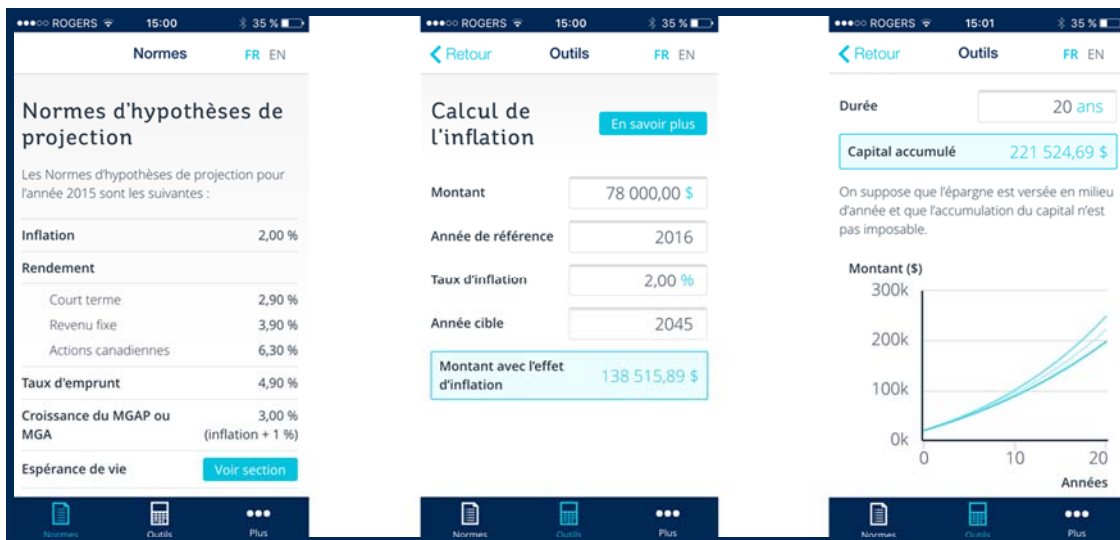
●●●○○ ROGERS 15:00 35 %

Normes FR EN

Normes d'hypothèses de projection

Les Normes d'hypothèses de projection pour l'année 2015 sont les suivantes :

| | |
|---|---|
| Inflation | 2,00 % |
| Rendement | |
| Court terme | 2,90 % |
| Revenu fixe | 3,90 % |
| Actions canadiennes | 6,30 % |
| Taux d'emprunt | 4,90 % |
| Croissance du MGAP ou MGA | 3,00 % (inflation + 1 %) |
| Espérance de vie | Voir section |

Normes Outils Plus

●●●○○ ROGERS 15:00 35 %

Retour Outils FR EN

Calcul de l'inflation

En savoir plus

| | |
|---|---|
| Montant | 78 000,00 $ |
| Année de référence | 2016 |
| Taux d'inflation | 2,00 % |
| Année cible | 2045 |
| Montant avec l'effet d'inflation | 138 515,89 $ |

Normes Outils Plus

●●●○○ ROGERS 15:01 35 %

Retour Outils FR EN

Durée 20 ans

Capital accumulé 221 524,69 $

On suppose que l'épargne est versée en milieu d'année et que l'accumulation du capital n'est pas imposable.

Montant ($)

300k
200k
100k
0k
0 10 20
Années

Normes Outils Plus